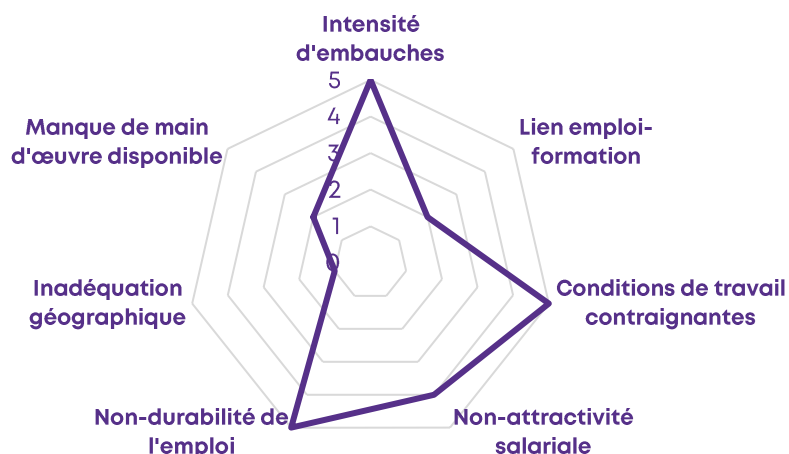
Intensité d'embauches

5
4
3
2
1
0

Lien emploi-formation

Conditions de travail contraignantes

Non-attractivité salariale

Non-durabilité de l'emploi

Inadéquation géographique

Manque de main d'œuvre disponible